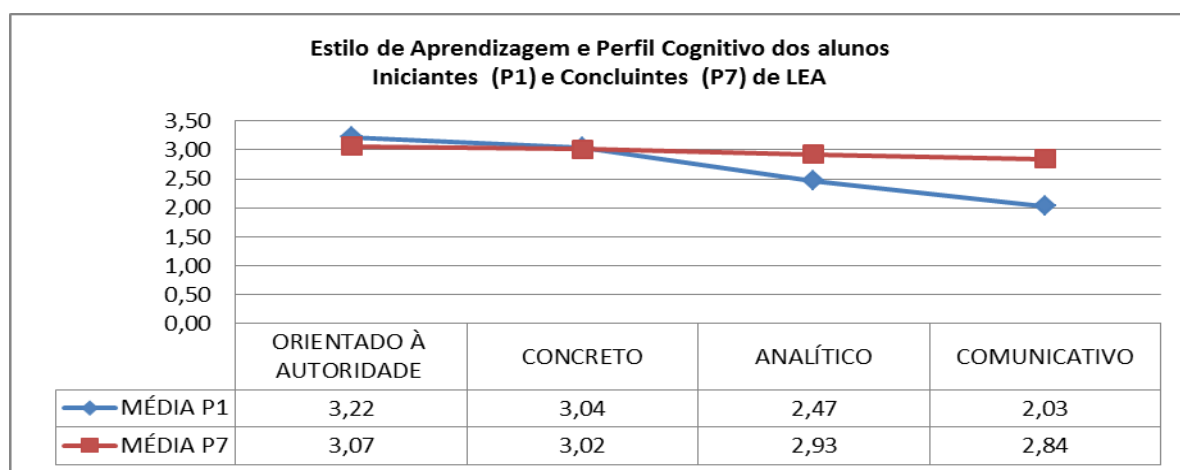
Estilo de Aprendizagem e Perfil Cognitivo dos alunos
Iniciantes (P1) e Concluintes (P7) de LEA

3,50
3,00
2,50
2,00
1,50
1,00
0,50
0,00

| | ORIENTADO À AUTORIDADE | CONCRETO | ANALÍTICO | COMUNICATIVO |
|---|---|---|---|---|
| MÉDIA P1 | 3,22 | 3,04 | 2,47 | 2,03 |
| MÉDIA P7 | 3,07 | 3,02 | 2,93 | 2,84 |